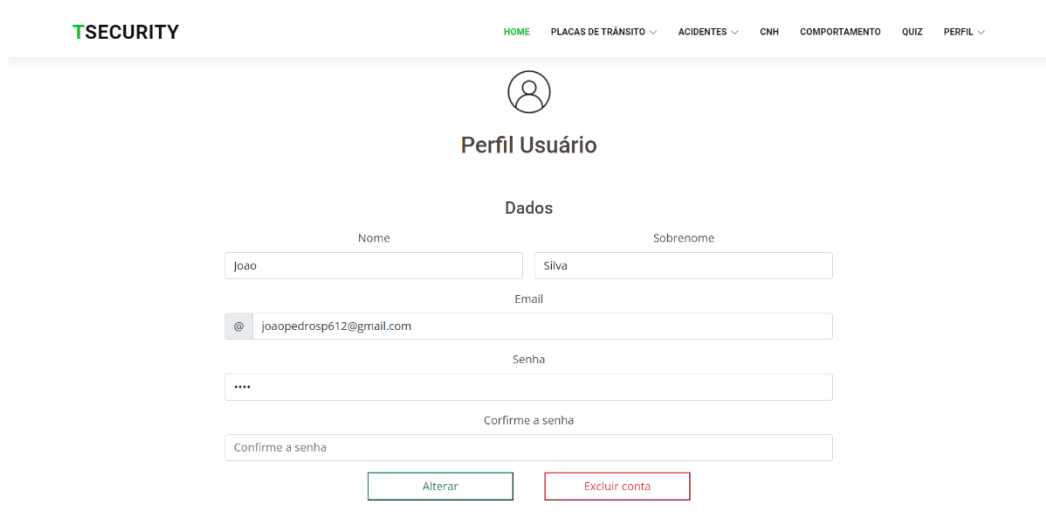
TSECURITY

HOME PLACAS DE TRÂNSITO ACIDENTES CNH COMPORTAMENTO QUIZ PERFIL

Perfil Usuário

Dados

Nome
Joao

Sobrenome
Silva

Email
@ joaopedrosp612@gmail.com

Senha
••••

Corfirme a senha
Confirme a senha

Alterar

Excluir conta